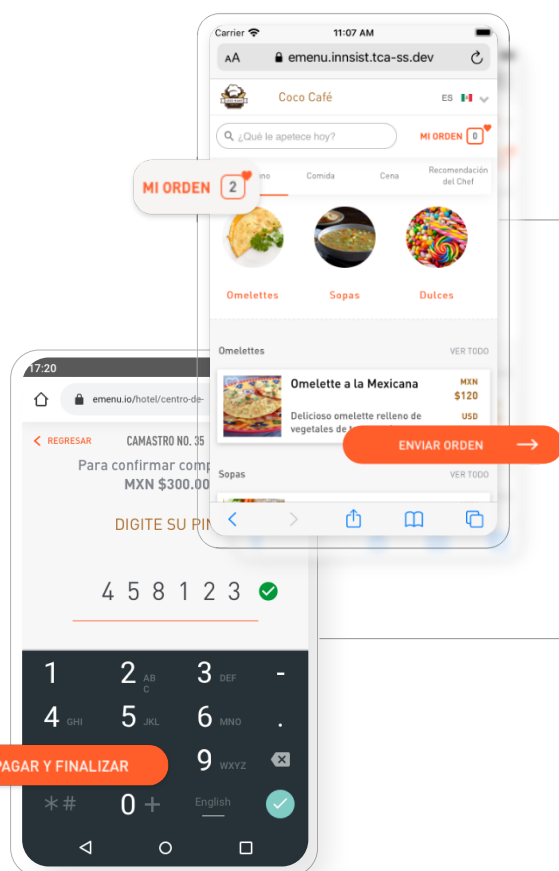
Carrier 11:07 AM

AA emenu.innsist.tca-ss.dev

Coco Café ES

¿Qué le apetece hoy?

MI ORDEN 0

MI ORDEN 2

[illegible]no Comida Cena Recomendación del Chef

Omelettes Sopas Dulces

Omelettes VER TODO

Omelette a la Mexicana MXN $120

Delicioso omelette relleno de vegetales de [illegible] USD

ENVIAR ORDEN

Sopas VER TODO

17:20

emenu.io/hotel/centro-de-

< REGRESAR CAMASTRO NO. 35

Para confirmar comp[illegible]
MXN $300.00

DIGITE SU PI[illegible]

4 5 8 1 2 3

1 2 ABC 3 DEF -
4 GHI 5 JKL 6 MNO .
9 WXYZ
*# 0 + English

PAGAR Y FINALIZAR